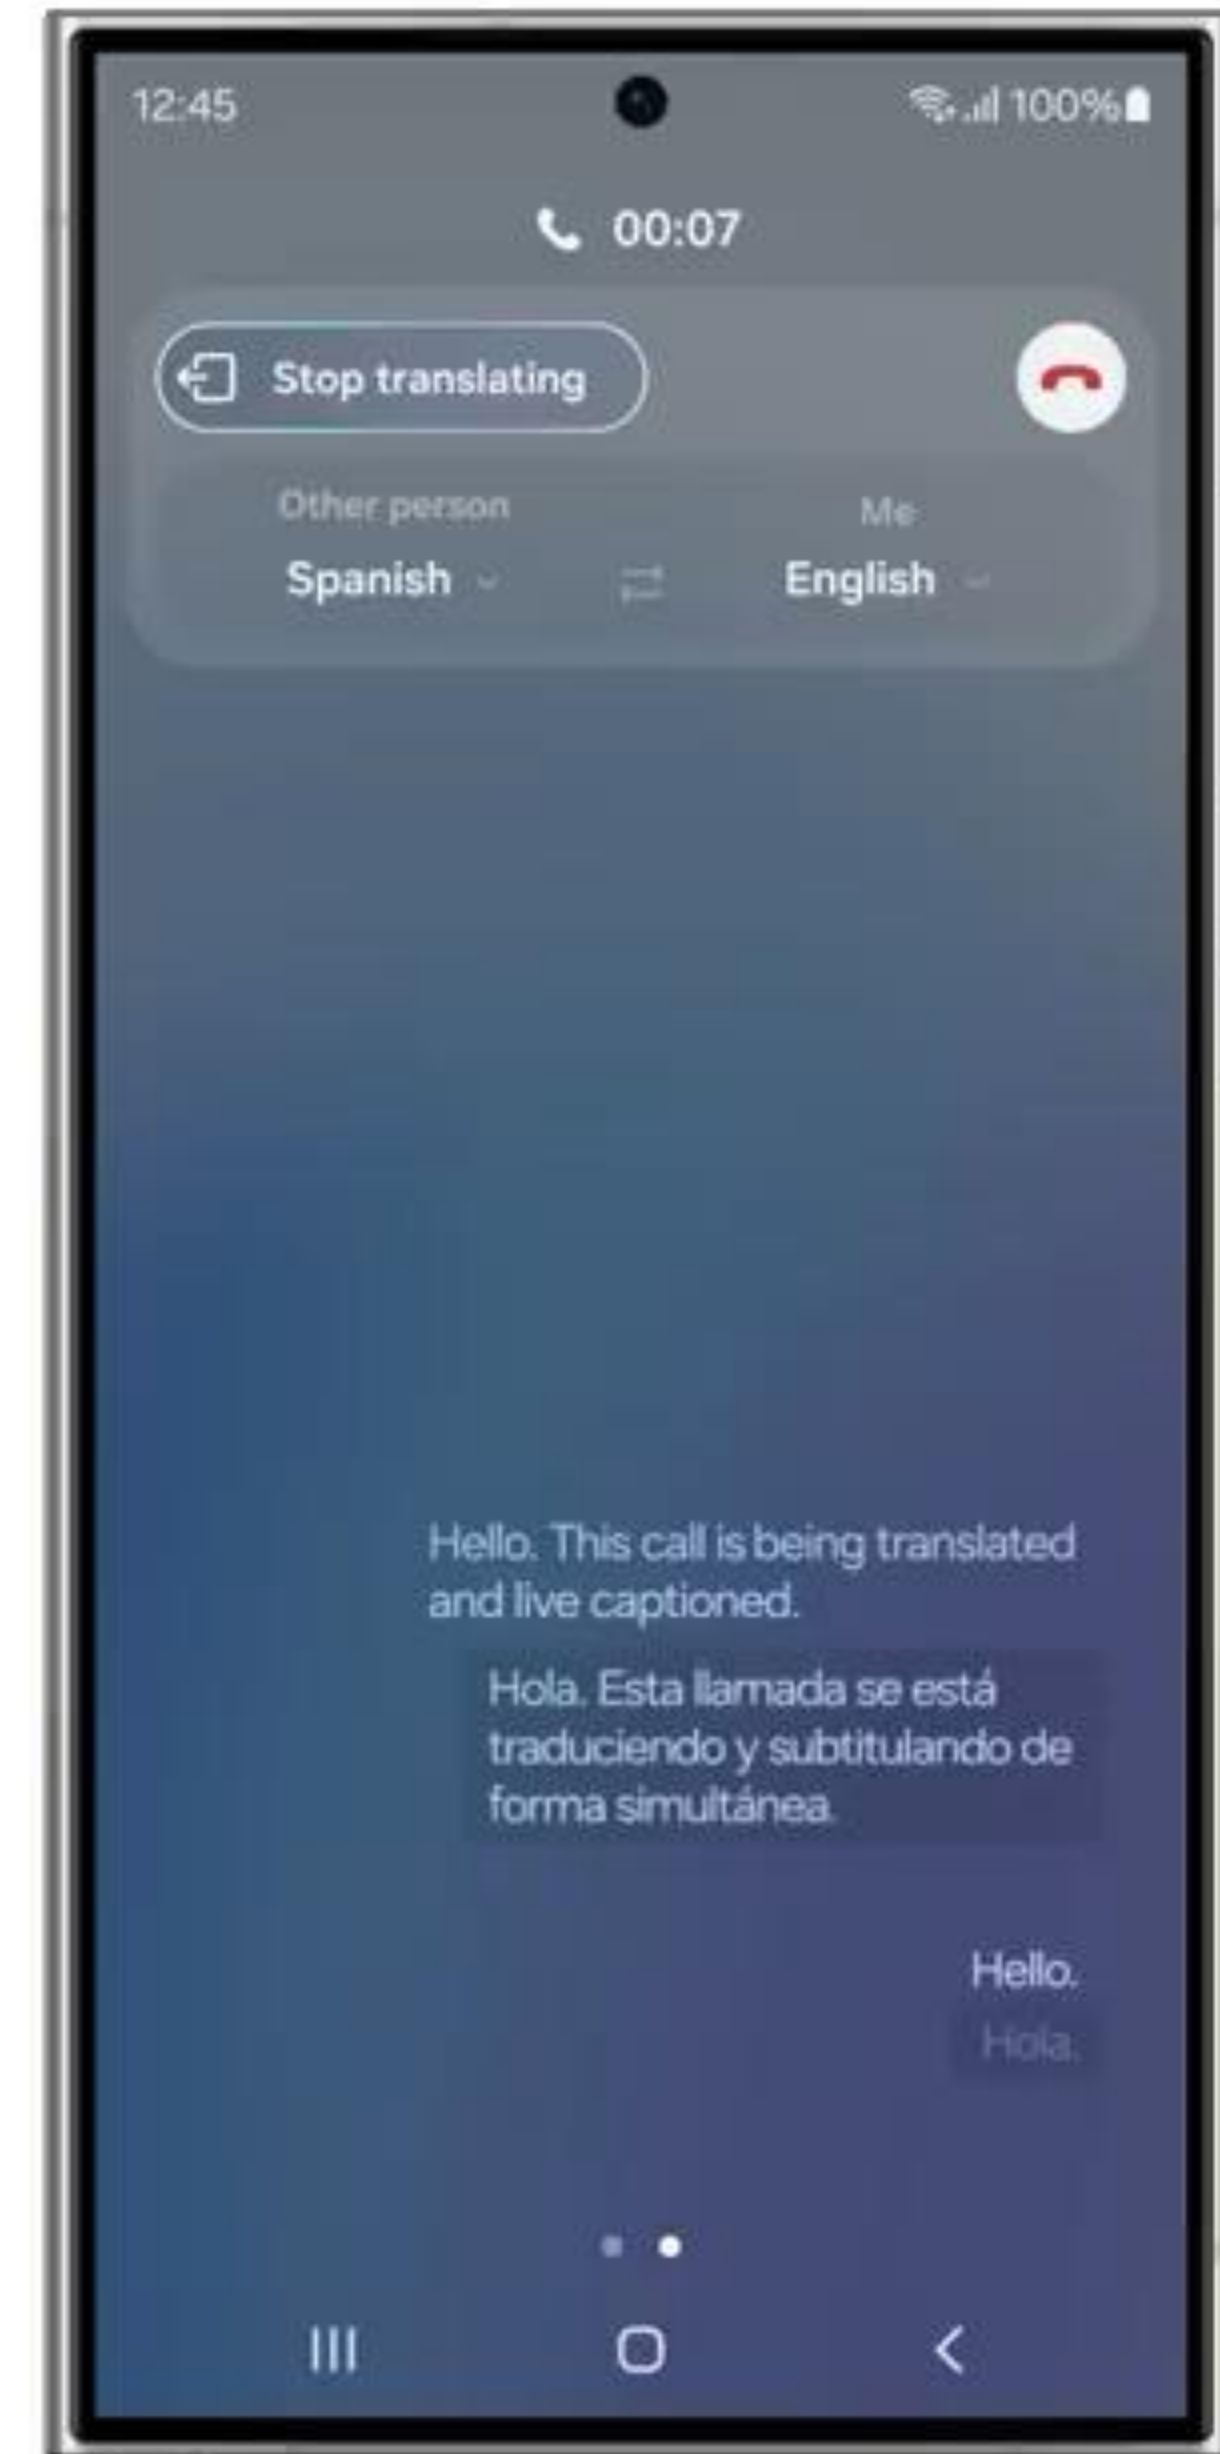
12:45

100%

00:07

Stop translating

Other person
Spanish

Me
English

Hello. This call is being translated and live captioned.

Hola. Esta llamada se está traduciendo y subtitulando de forma simultánea.

Hello.

Hola.